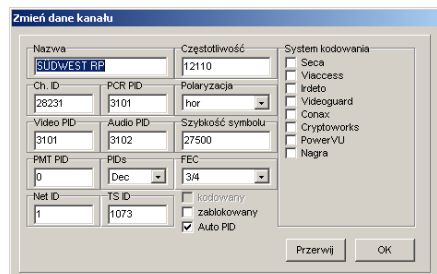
Zmień dane kanału

Nazwa
SÜDWEST RP

Częstotliwość
12110

System kodowania
Seca
Viaccess
Irdeto
Videoguard
Conax
Cryptoworks
PowerVU
Nagra

Ch. ID
28231

PCR PID
3101

Polaryzacja
hor

Video PID
3101

Audio PID
3102

Szybkość symbolu
27500

PMT PID
0

PIDs
Dec

FEC
3/4

Net ID
1

TS ID
1073

kodowany
zablokowany
Auto PID

Przerwij
OK